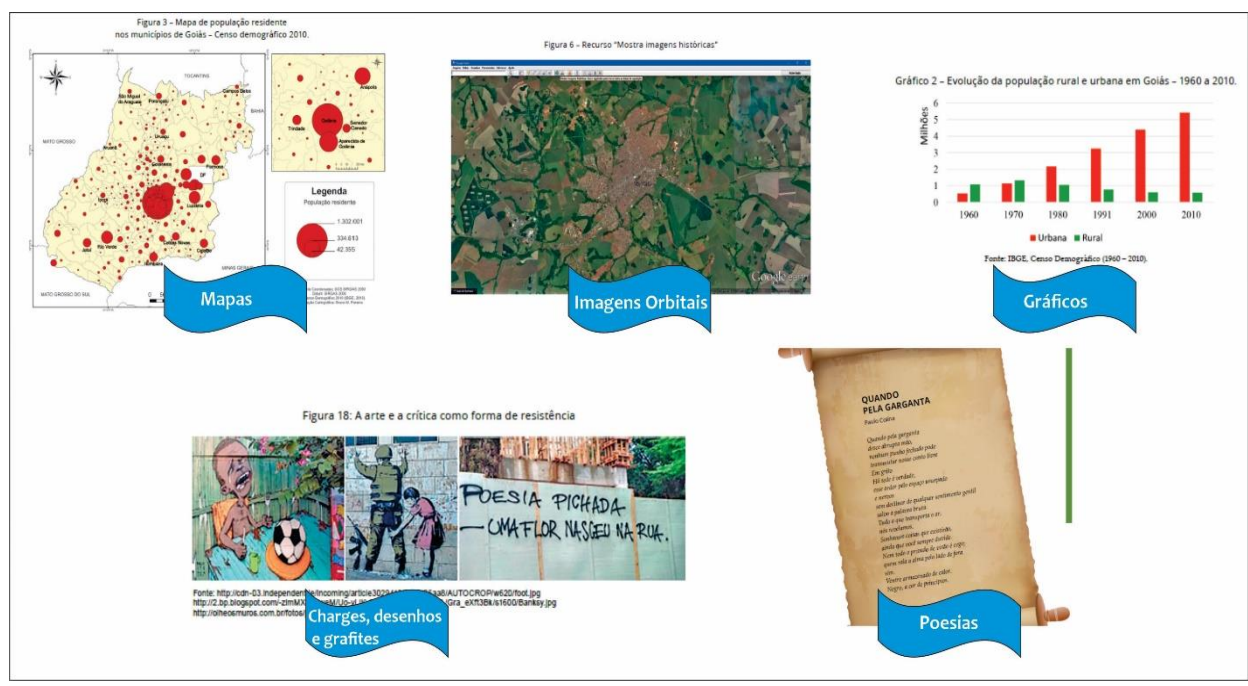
Figura 3 – Mapa de população residente nos municípios de Goiás – Censo demográfico 2010.

TOCANTINS
BAHIA
MATO GROSSO
MATO GROSSO DO SUL
MINAS GERAIS
São Miguel do Araguaia
Porangatu
Campos Belos
Uruaçu
Niquelândia
Formosa
Luziânia
Anápolis
Goiânia
Jataí
Rio Verde
Caldas Novas
Itumbiara
Catalão
DF
Trindade
Senador Canedo
Aparecida de Goiânia

Legenda
População residente
1.302.001
334.613
42.355

Mapas

Figura 6 – Recurso "Mostra imagens históricas"

Google Earth

Imagens Orbitais

Gráfico 2 – Evolução da população rural e urbana em Goiás – 1960 a 2010.

Milhões
6
5
4
3
2
1
0
1960 1970 1980 1991 2000 2010
Urbana Rural

Fonte: IBGE, Censo Demográfico (1960 – 2010).

Gráficos

Figura 18: A arte e a crítica como forma de resistência

POESIA PICHADA
— UMA FLOR NASCEU NA RUA.

Fonte: http://cdn-03.independent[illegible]/incoming/article3029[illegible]/AUTOCROP/w620/foot.jpg
http://2.bp.blogspot.com/-zlmMX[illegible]Gra_eXft3Bk/s1600/Banksy.jpg
http://olheosmuros.com.br/fotos/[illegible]

Charges, desenhos e grafites

QUANDO PELA GARGANTA
Paulo Colina

Quando pela garganta
desce alfo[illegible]
nenhum punho fechado pode
transmutar nosso canto livre
Em grito.
Há tudo à verdade,
mar tedor pelo espaço arranjado
e sereno
sem destinar de qualquer sentimento gentil
sobre a palavra bruta.
Tudo o que transporta o ar,
são rasuleneos.
Sonhamos certas que existindo,
ainda que você sempre duvide.
Nem tudo a provada de verde e cega,
quem vida a alma pela lado de fora
vem.
Vontre armazenado de cidos
Negro, a cor do princípio.

Poesias